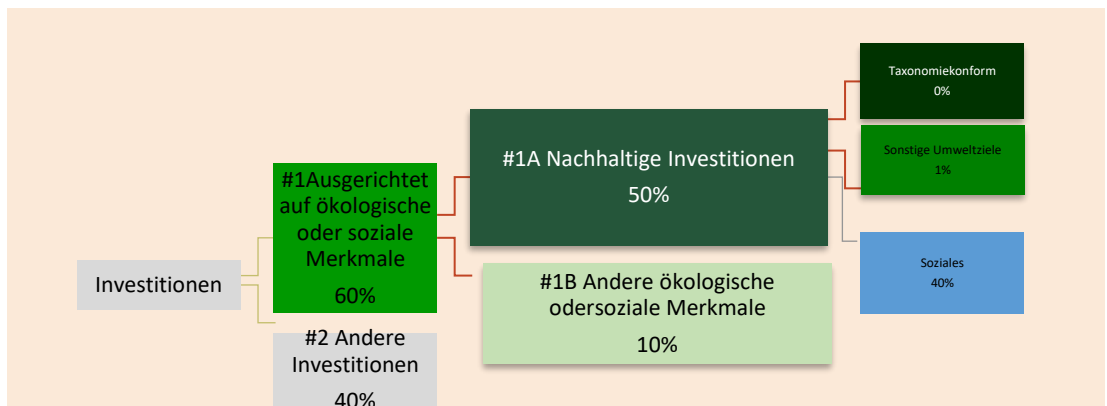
Investitionen

#1Ausgerichtet auf ökologische oder soziale Merkmale

60%

#2 Andere Investitionen

40%

#1A Nachhaltige Investitionen

50%

#1B Andere ökologische odersoziale Merkmale

10%

Taxonomiekonform

0%

Sonstige Umweltziele

1%

Soziales

40%